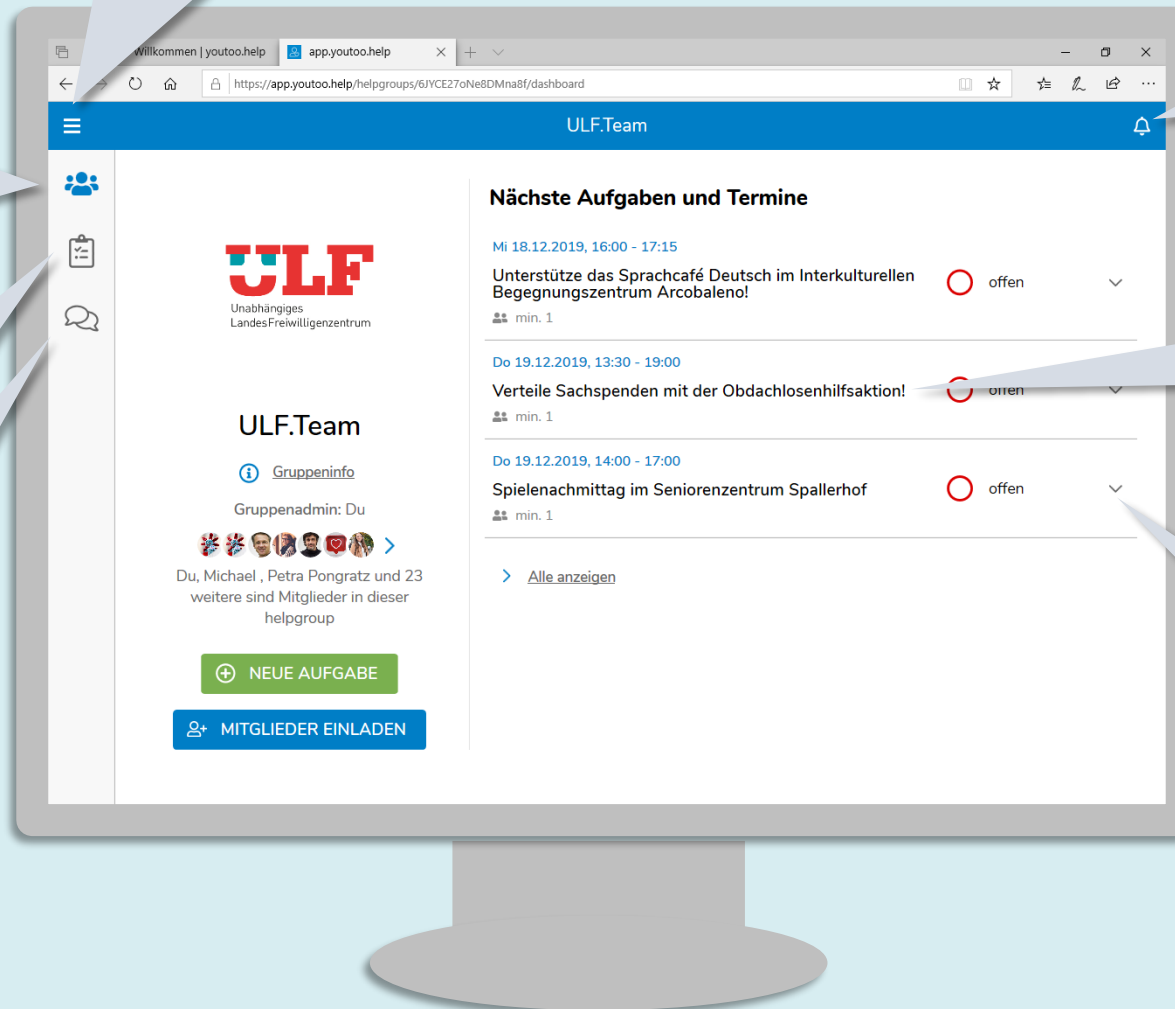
Willkommen | youtoo.help
app.youtoo.help
https://app.youtoo.help/helpgroups/6JYCE27oNe8DMna8f/dashboard

ULF.Team

ULF
Unabhängiges LandesFreiwilligenzentrum

ULF.Team

Gruppeninfo

Gruppenadmin: Du

Du, Michael , Petra Pongratz und 23 weitere sind Mitglieder in dieser helpgroup

NEUE AUFGABE

MITGLIEDER EINLADEN

Nächste Aufgaben und Termine

Mi 18.12.2019, 16:00 - 17:15
Unterstütze das Sprachcafé Deutsch im Interkulturellen Begegnungszentrum Arcobaleno!
min. 1
offen

Do 19.12.2019, 13:30 - 19:00
Verteile Sachspenden mit der Obdachlosenhilfsaktion!
min. 1
offen

Do 19.12.2019, 14:00 - 17:00
Spielenachmittag im Seniorenzentrum Spallerhof
min. 1
offen

Alle anzeigen